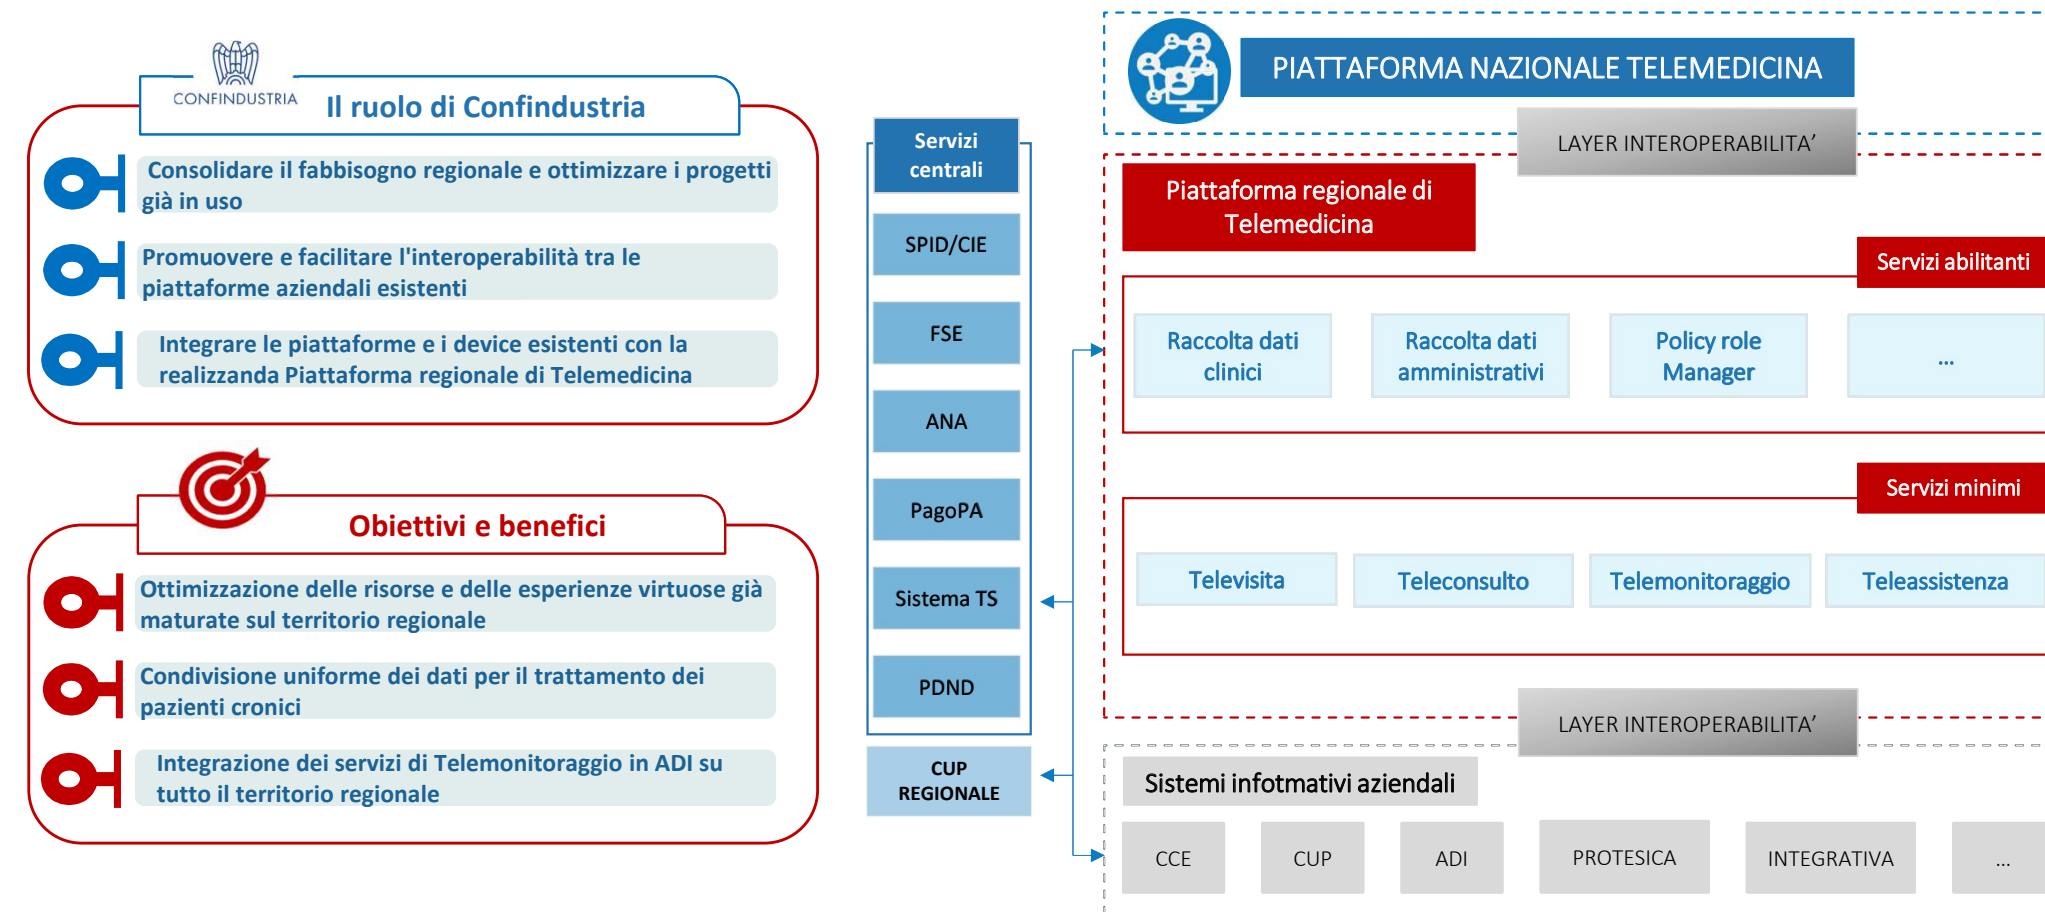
CONFINDUSTRIA

Il ruolo di Confindustria

Consolidare il fabbisogno regionale e ottimizzare i progetti già in uso

Promuovere e facilitare l'interoperabilità tra le piattaforme aziendali esistenti

Integrare le piattaforme e i device esistenti con la realizzanda Piattaforma regionale di Telemedicina

Obiettivi e benefici

Ottimizzazione delle risorse e delle esperienze virtuose già maturate sul territorio regionale

Condivisione uniforme dei dati per il trattamento dei pazienti cronici

Integrazione dei servizi di Telemonitoraggio in ADI su tutto il territorio regionale

Servizi centrali

SPID/CIE

FSE

ANA

PagoPA

Sistema TS

PDND

CUP REGIONALE

PIATTAFORMA NAZIONALE TELEMEDICINA

LAYER INTEROPERABILITA'

Piattaforma regionale di Telemedicina

Servizi abilitanti

Raccolta dati clinici

Raccolta dati amministrativi

Policy role Manager

...

Servizi minimi

Televisita

Teleconsulto

Telemonitoraggio

Teleassistenza

LAYER INTEROPERABILITA'

Sistemi infotmativi aziendali

CCE

CUP

ADI

PROTESICA

INTEGRATIVA

...